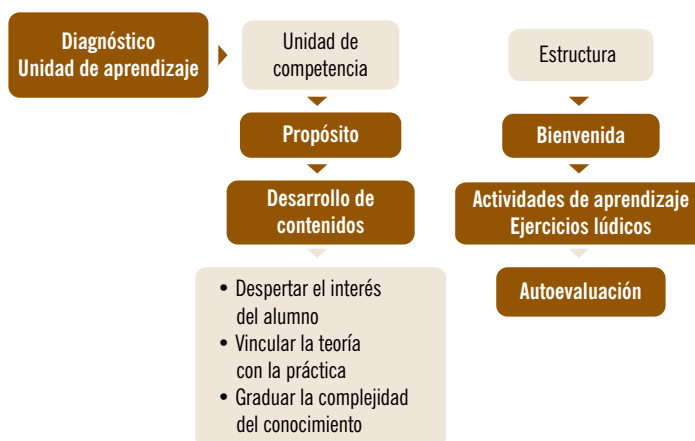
Diagnóstico
Unidad de aprendizaje

Unidad de competencia

Propósito

Desarrollo de contenidos

• Despertar el interés del alumno
• Vincular la teoría con la práctica
• Graduar la complejidad del conocimiento

Estructura

Bienvenida

Actividades de aprendizaje
Ejercicios lúdicos

Autoevaluación